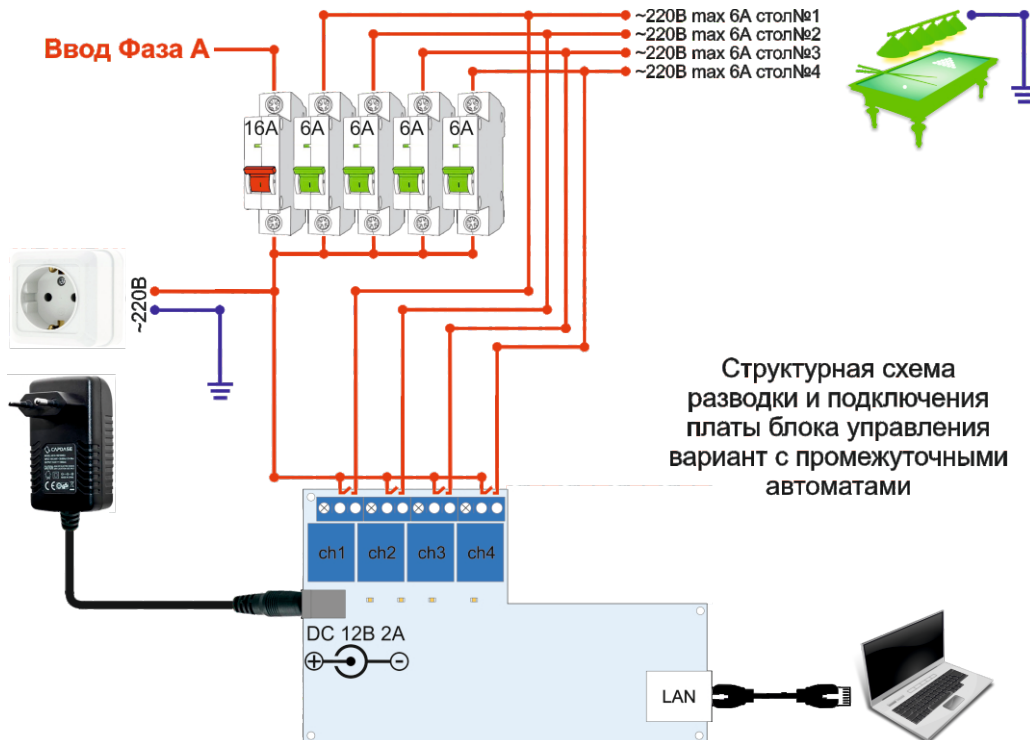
~220В max 6А стол№1
~220В max 6А стол№2
~220В max 6А стол№3
~220В max 6А стол№4

Ввод Фаза А

16А 6А 6А 6А 6А

~220В

Структурная схема разводки и подключения платы блока управления вариант с промежуточными автоматами

ch1 ch2 ch3 ch4

DC 12В 2А

LAN